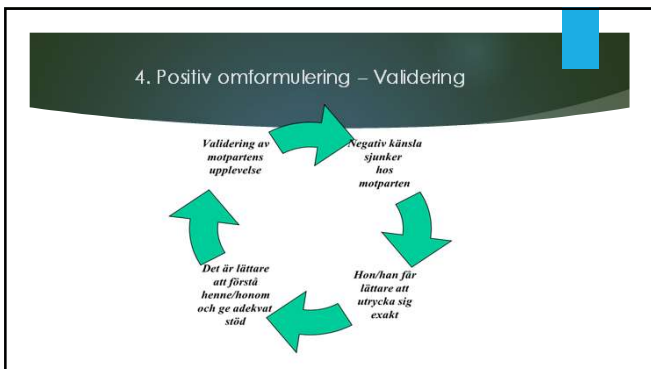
4. Positiv omformulering – Validering

Validering av motpartens upplevelse

Negativ känsla sjunker hos motparten

Hon/han får lättare att utrycka sig exakt

Det är lättare att förstå henne/honom och ge adekvat stöd